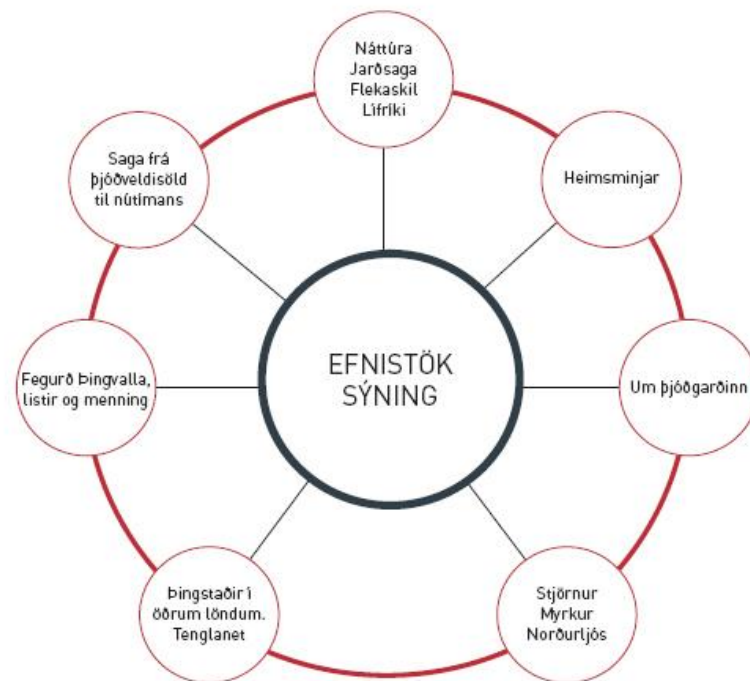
EFNISTÖK SÝNING

Náttúra
Jarðsaga
Flekaskil
Lífríki

Heimsminjar

Um þjóðgarðinn

Stjörnur
Myrkur
Norðurljós

Þingstaðir í öðrum löndum. Tenglanet

Fegurð Þingvalla, listir og menning

Saga frá þjóðveldisöld til nútímans